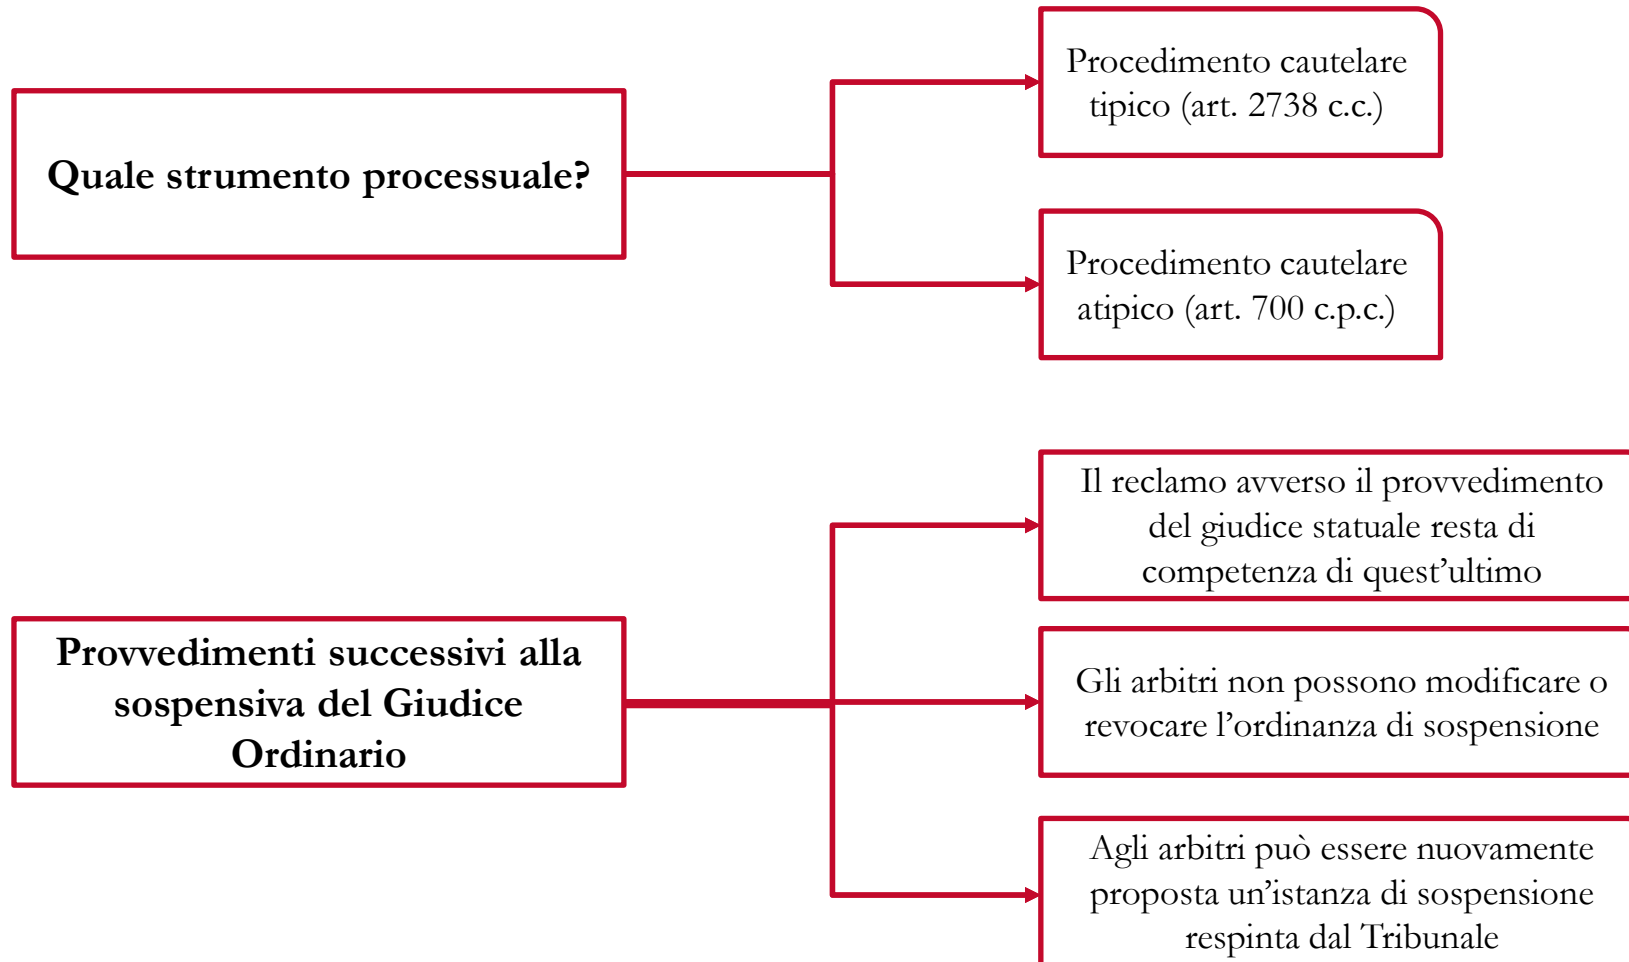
Quale strumento processuale?

Procedimento cautelare tipico (art. 2738 c.c.)

Procedimento cautelare atipico (art. 700 c.p.c.)

Provvedimenti successivi alla sospensiva del Giudice Ordinario

Il reclamo avverso il provvedimento del giudice statuale resta di competenza di quest'ultimo

Gli arbitri non possono modificare o revocare l'ordinanza di sospensione

Agli arbitri può essere nuovamente proposta un'istanza di sospensione respinta dal Tribunale